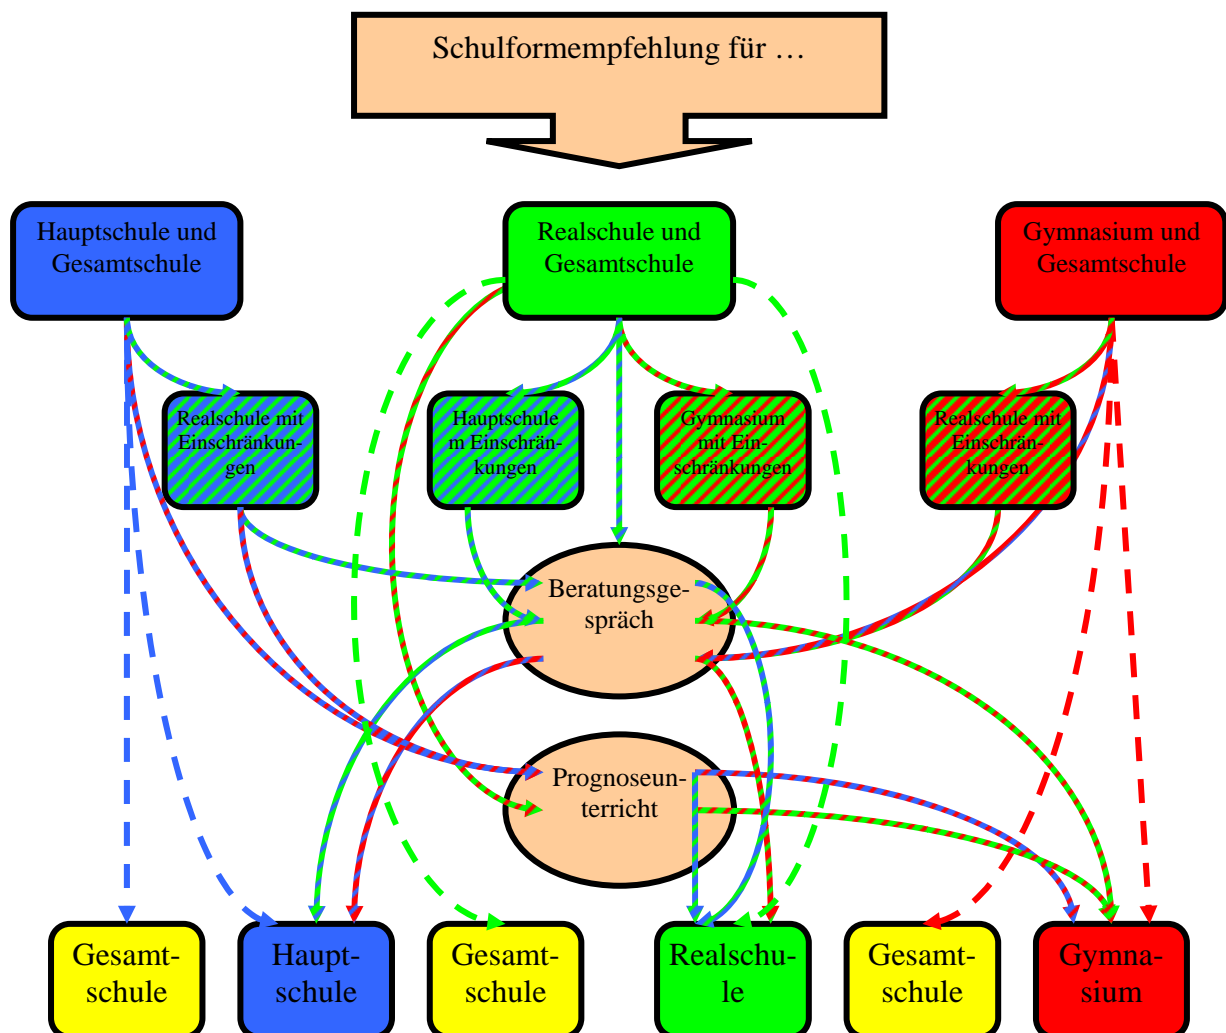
Schulformempfehlung für …

Hauptschule und Gesamtschule

Realschule und Gesamtschule

Gymnasium und Gesamtschule

Realschule mit Einschränkungen

Hauptschule m Einschränkungen

Gymnasium mit Einschränkungen

Realschule mit Einschränkungen

Beratungsgespräch

Prognoseunterricht

Gesamtschule

Hauptschule

Gesamtschule

Realschule

Gesamtschule

Gymnasium